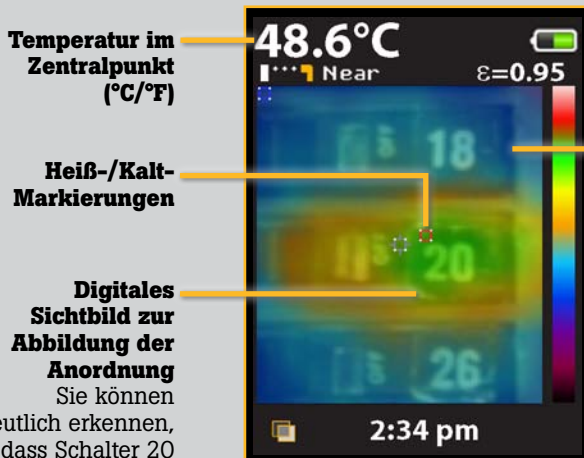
Temperatur im Zentralpunkt (°C/°F)

Heiß-/Kalt-Markierungen

Digitales Sichtbild zur Abbildung der Anordnung

Sie können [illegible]eutlich erkennen, dass Schalter 20

48.6°C

Near

$\varepsilon$=0.95

18

20

26

2:34 pm